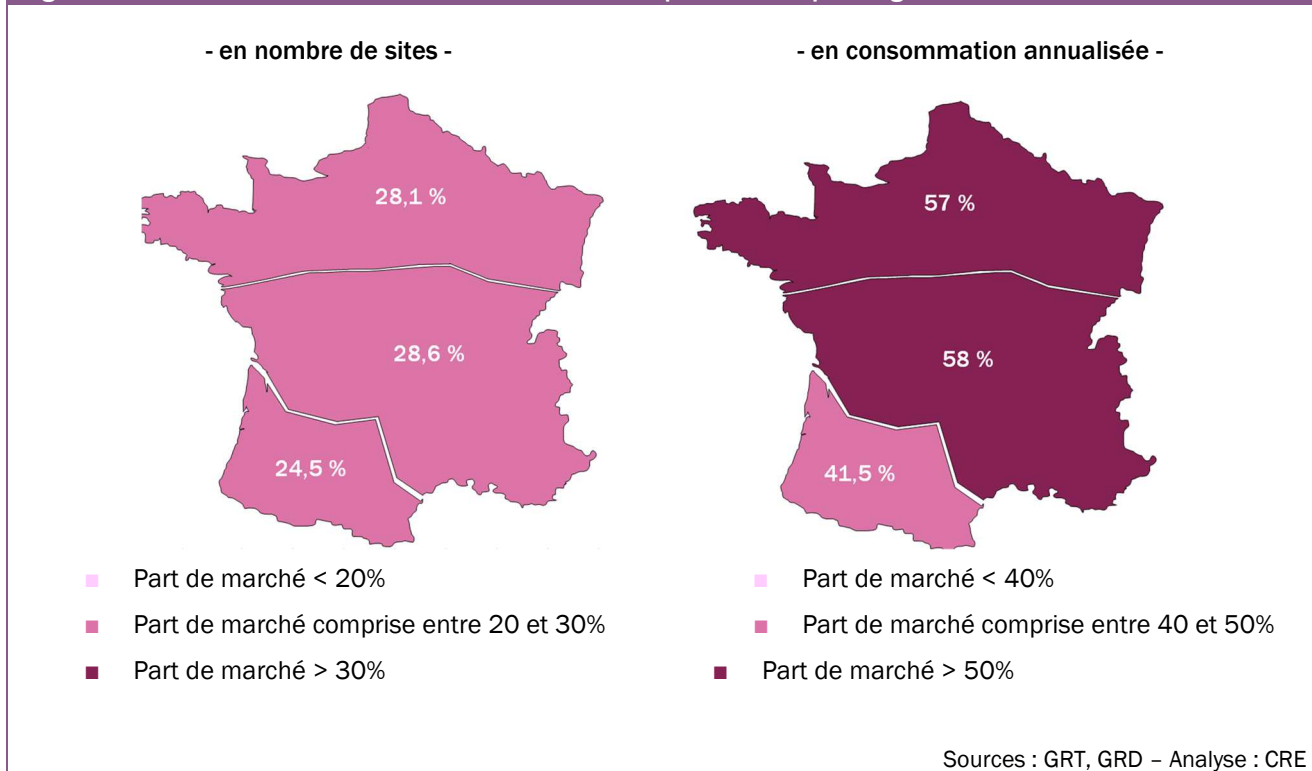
- en nombre de sites -

28,1 %

28,6 %

24,5 %

Part de marché < 20%

Part de marché comprise entre 20 et 30%

Part de marché > 30%

- en consommation annualisée -

57 %

58 %

41,5 %

Part de marché < 40%

Part de marché comprise entre 40 et 50%

Part de marché > 50%

Sources : GRT, GRD – Analyse : CRE